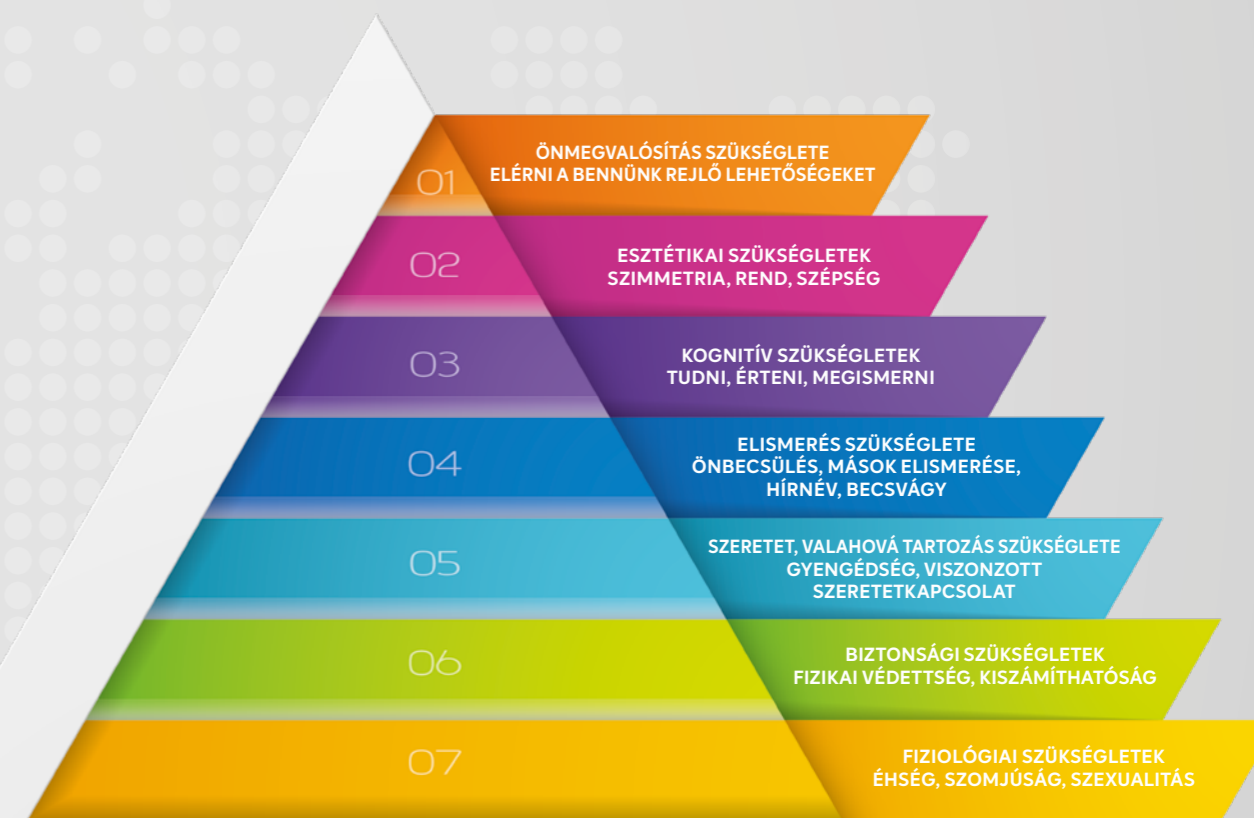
01
ÖNMEGVALÓSÍTÁS SZÜKSÉGLETE
ELÉRNI A BENNÜNK REJLŐ LEHETŐSÉGEKET

02
ESZTÉTIKAI SZÜKSÉGLETEK
SZIMMETRIA, REND, SZÉPSÉG

03
KOGNITÍV SZÜKSÉGLETEK
TUDNI, ÉRTENI, MEGISMERNI

04
ELISMERÉS SZÜKSÉGLETE
ÖNBECSÜLÉS, MÁSOK ELISMERÉSE, HÍRNÉV, BECSVÁGY

05
SZERETET, VALAHOVÁ TARTOZÁS SZÜKSÉGLETE
GYENGÉDSÉG, VISZONZOTT SZERETETKAPCSOLAT

06
BIZTONSÁGI SZÜKSÉGLETEK
FIZIKAI VÉDETTSÉG, KISZÁMÍTHATÓSÁG

07
FIZIOLÓGIAI SZÜKSÉGLETEK
ÉHSÉG, SZOMJÚSÁG, SZEXUALITÁS